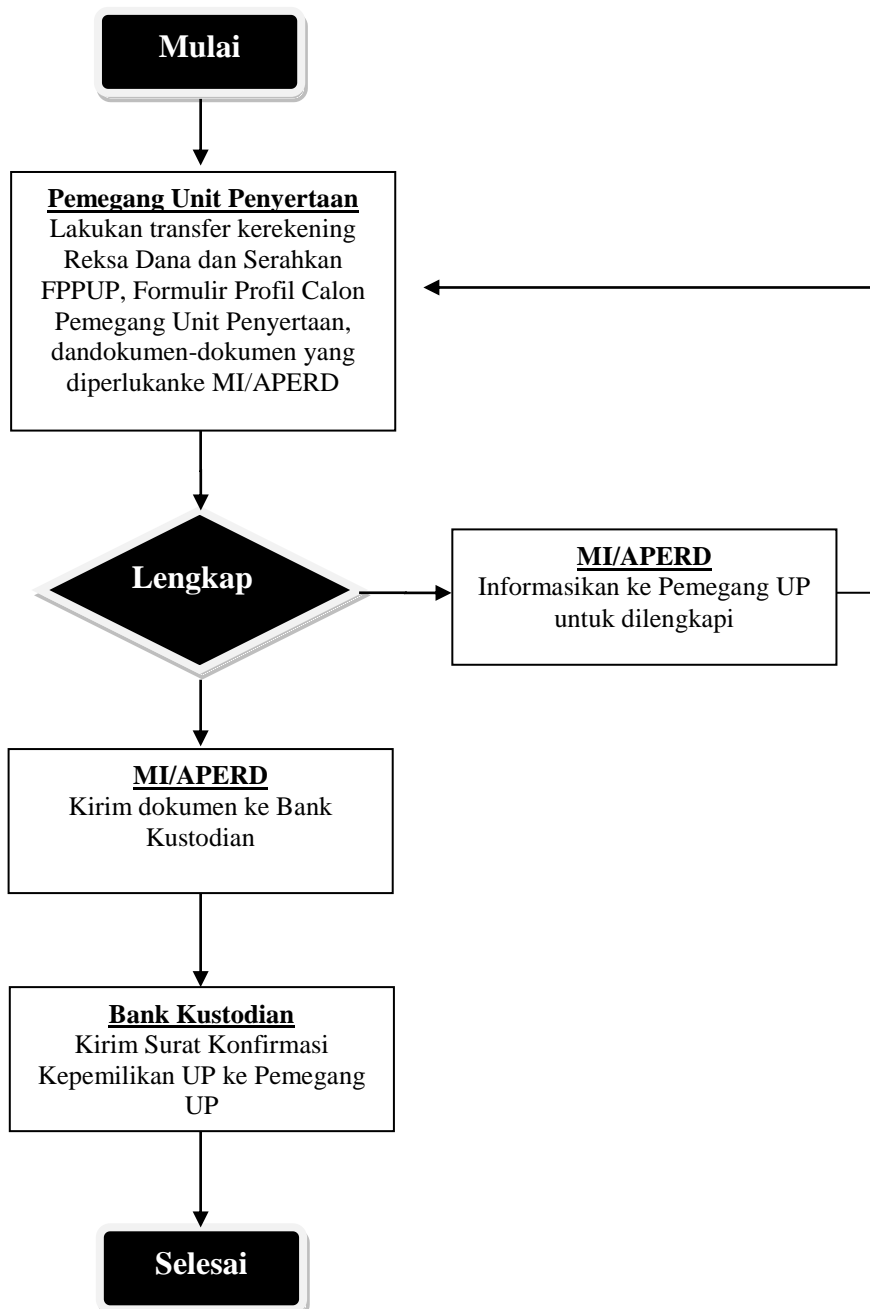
Mulai

Pemegang Unit Penyertaan
Lakukan transfer kerekening Reksa Dana dan Serahkan FPPUP, Formulir Profil Calon Pemegang Unit Penyertaan, dandokumen-dokumen yang diperlukanke MI/APERD

Lengkap

MI/APERD
Informasikan ke Pemegang UP untuk dilengkapi

MI/APERD
Kirim dokumen ke Bank Kustodian

Bank Kustodian
Kirim Surat Konfirmasi Kepemilikan UP ke Pemegang UP

Selesai